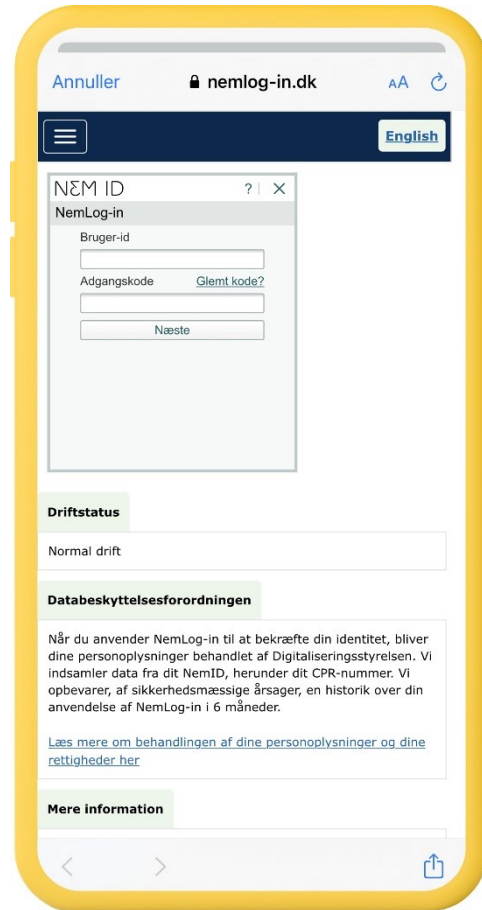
Annuller nemlog-in.dk AA

English

NΣM ID ? ✕

NemLog-in

Bruger-id

Adgangskode Glemt kode?

Næste

Driftstatus

Normal drift

Databeskyttelsesforordningen

Når du anvender NemLog-in til at bekræfte din identitet, bliver dine personoplysninger behandlet af Digitaliseringsstyrelsen. Vi indsamler data fra dit NemID, herunder dit CPR-nummer. Vi opbevarer, af sikkerhedsmæssige årsager, en historik over din anvendelse af NemLog-in i 6 måneder.

Læs mere om behandlingen af dine personoplysninger og dine rettigheder her

Mere information